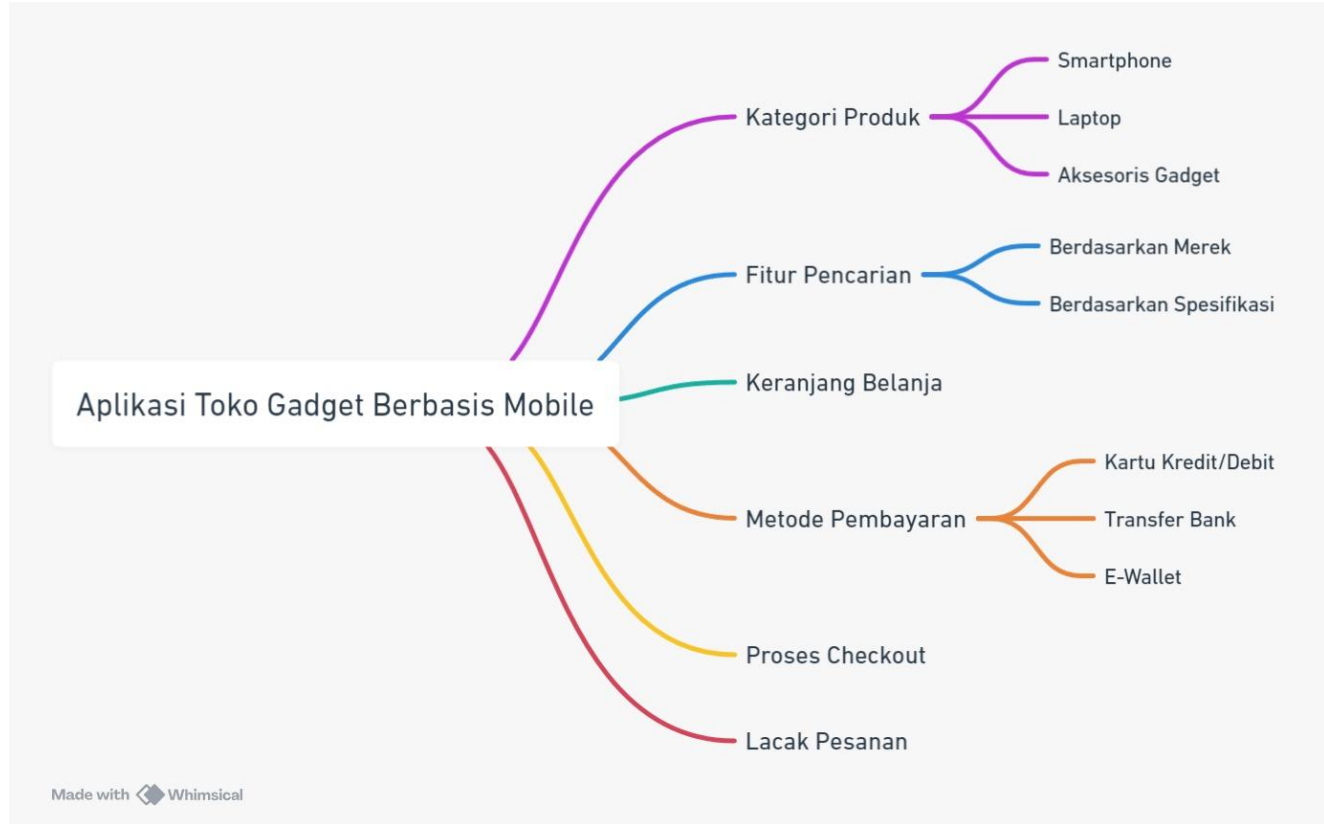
Aplikasi Toko Gadget Berbasis Mobile

Kategori Produk

Smartphone

Laptop

Aksesoris Gadget

Fitur Pencarian

Berdasarkan Merek

Berdasarkan Spesifikasi

Keranjang Belanja

Metode Pembayaran

Kartu Kredit/Debit

Transfer Bank

E-Wallet

Proses Checkout

Lacak Pesanan

Made with Whimsical